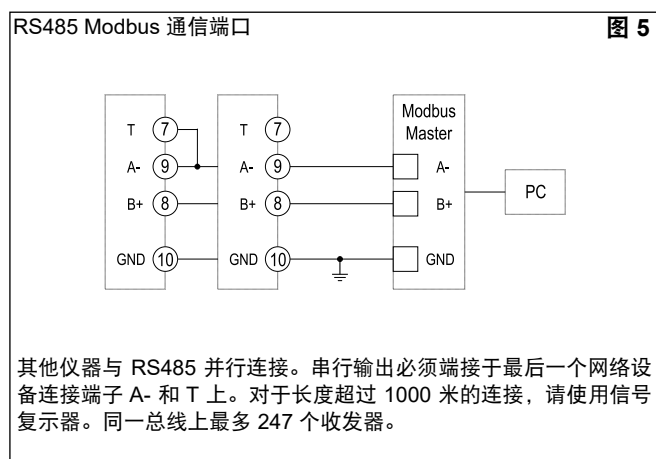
RS485 Modbus 通信端口

图 5

T 7
A- 9
B+ 8
GND 10

T 7
A- 9
B+ 8
GND 10

Modbus Master
A-
B+
GND

PC

其他仪器与 RS485 并行连接。串行输出必须端接于最后一个网络设备连接端子 A- 和 T 上。对于长度超过 1000 米的连接，请使用信号复示器。同一总线上最多 247 个收发器。